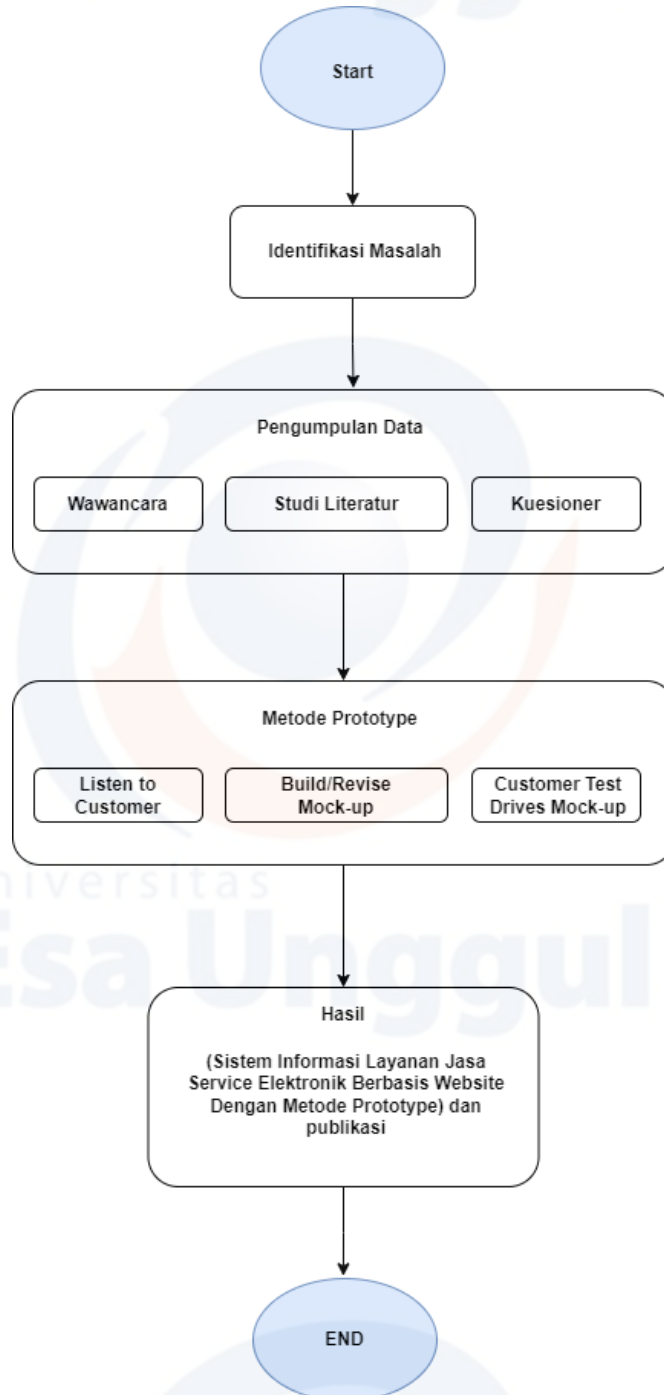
Start

Identifikasi Masalah

Pengumpulan Data

Wawancara

Studi Literatur

Kuesioner

Metode Prototype

Listen to Customer

Build/Revise Mock-up

Customer Test Drives Mock-up

Universitas Esa Unggul

Hasil

(Sistem Informasi Layanan Jasa Service Elektronik Berbasis Website Dengan Metode Prototype) dan publikasi

END